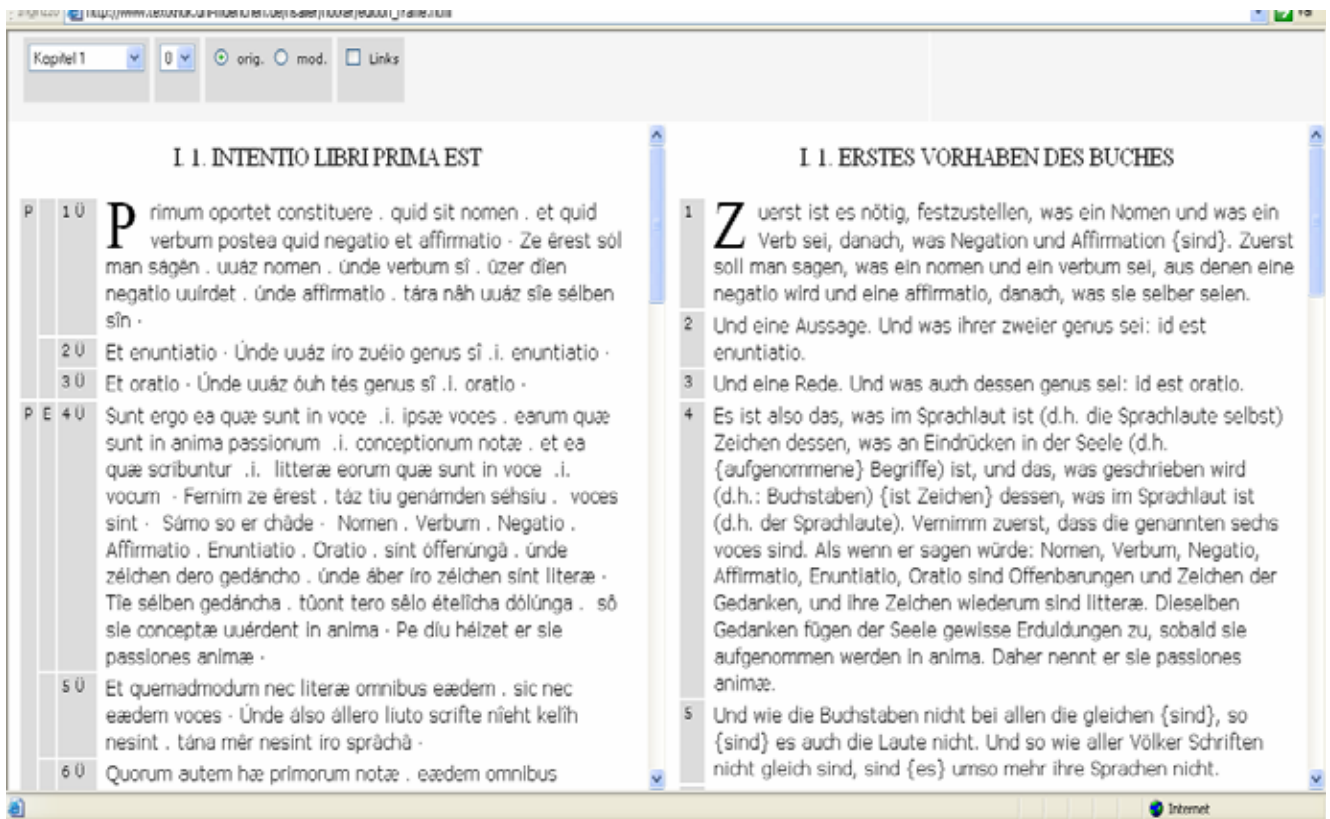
Kapitel 1 | 0 | orig. | mod. | Links

I. 1. INTENTIO LIBRI PRIMA EST

P 1 Ü Primum oportet constituere . quid sit nomen . et quid verbum postea quid negatio et affirmatio · Ze érest sól man ságen . uuáz nomen . únde verbum sî . ûzer dîen negatio uuírdet . únde affirmatio . tára nâh uuáz síe sélben sîn ·

2 Ü Et enuntiatio · Únde uuáz íro zuéio genus sî .i. enuntiatio ·

3 Ü Et oratio · Únde uuáz óuh tés genus sî .i. oratio ·

P E 4 Ü Sunt ergo ea quæ sunt in voce .i. ipsæ voces . earum quæ sunt in anima passionum .i. conceptionum notæ . et ea quæ scribuntur .i. literæ eorum quæ sunt in voce .i. vocum · Fernim ze érest . táz tiu genámden séhsiu . voces sint · Sámo so er châde · Nomen . Verbum . Negatio . Affirmatio . Enuntiatio . Oratio . sínt óffenúngâ . únde zéichen dero gedáncho . únde áber íro zéichen sínt literæ · Tîe sélben gedáncha . tûont tero sêlo ételîcha dólúnga . sô sie conceptæ uuérdent in anima · Pe díu héizet er sie passiones animæ ·

5 Ü Et quemadmodum nec literæ omnibus eædem . sic nec eædem voces · Únde álso állero líuto scrífte nîeht kelîh nesint . tána mêr nesint íro sprâchâ ·

6 Ü Quorum autem hæ primorum notæ . eædem omnibus

I. 1. ERSTES VORHABEN DES BUCHES

1 Zuerst ist es nötig, festzustellen, was ein Nomen und was ein Verb sei, danach, was Negation und Affirmation {sind}. Zuerst soll man sagen, was ein nomen und ein verbum sei, aus denen eine negatio wird und eine affirmatio, danach, was sie selber seien.

2 Und eine Aussage. Und was ihrer zweier genus sei: id est enuntiatio.

3 Und eine Rede. Und was auch dessen genus sei: id est oratio.

4 Es ist also das, was im Sprachlaut ist (d.h. die Sprachlaute selbst) Zeichen dessen, was an Eindrücken in der Seele (d.h. {aufgenommene} Begriffe) ist, und das, was geschrieben wird (d.h.: Buchstaben) {ist Zeichen} dessen, was im Sprachlaut ist (d.h. der Sprachlaute). Vernimm zuerst, dass die genannten sechs voces sind. Als wenn er sagen würde: Nomen, Verbum, Negatio, Affirmatio, Enuntiatio, Oratio sind Offenbarungen und Zeichen der Gedanken, und ihre Zeichen wiederum sind litteræ. Dieselben Gedanken fügen der Seele gewisse Erduldungen zu, sobald sie aufgenommen werden in anima. Daher nennt er sie passiones animæ.

5 Und wie die Buchstaben nicht bei allen die gleichen {sind}, so {sind} es auch die Laute nicht. Und so wie aller Völker Schriften nicht gleich sind, sind {es} umso mehr ihre Sprachen nicht.

Internet